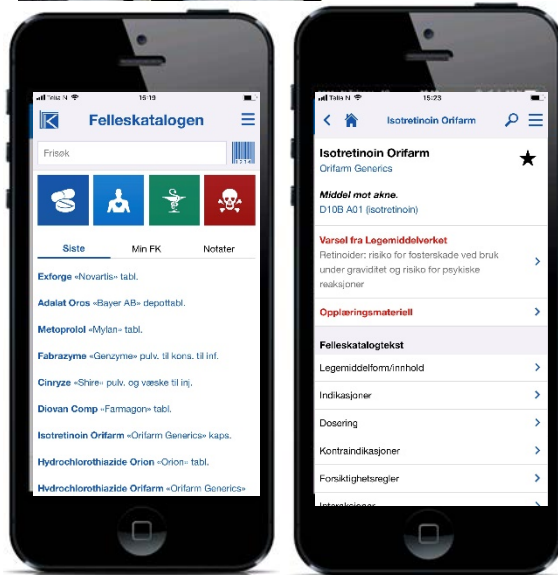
Telia N 15:19

Felleskatalogen

Fritekst

Siste | Min FK | Notater

Exforge «Novartis» tabl.

Adalat Oros «Bayer AB» depottabl.

Metoprolol «Mylan» tabl.

Fabrazyme «Genzyme» pulv. til kons. til inf.

Cinryze «Shire» pulv. og væske til inj.

Diovan Comp «Farmagon» tabl.

Isotretinoin Orifarm «Orifarm Generics» kaps.

Hydrochlorothiazide Orion «Orion» tabl.

Hydrochlorothiazide Orifarm «Orifarm Generics»

Telia N 15:23

Isotretinoin Orifarm

Isotretinoin Orifarm
Orifarm Generics

Middel mot akne.
D10B A01 (isotretinoin)

Varsel fra Legemiddelverket
Retinoider: risiko for fosterskade ved bruk under graviditet og risiko for psykiske reaksjoner

Opplæringsmateriell

Felleskatalogtekst

Legemiddelform/innhold

Indikasjoner

Dosering

Kontraindikasjoner

Forsiktighetsregler

Interaksjoner